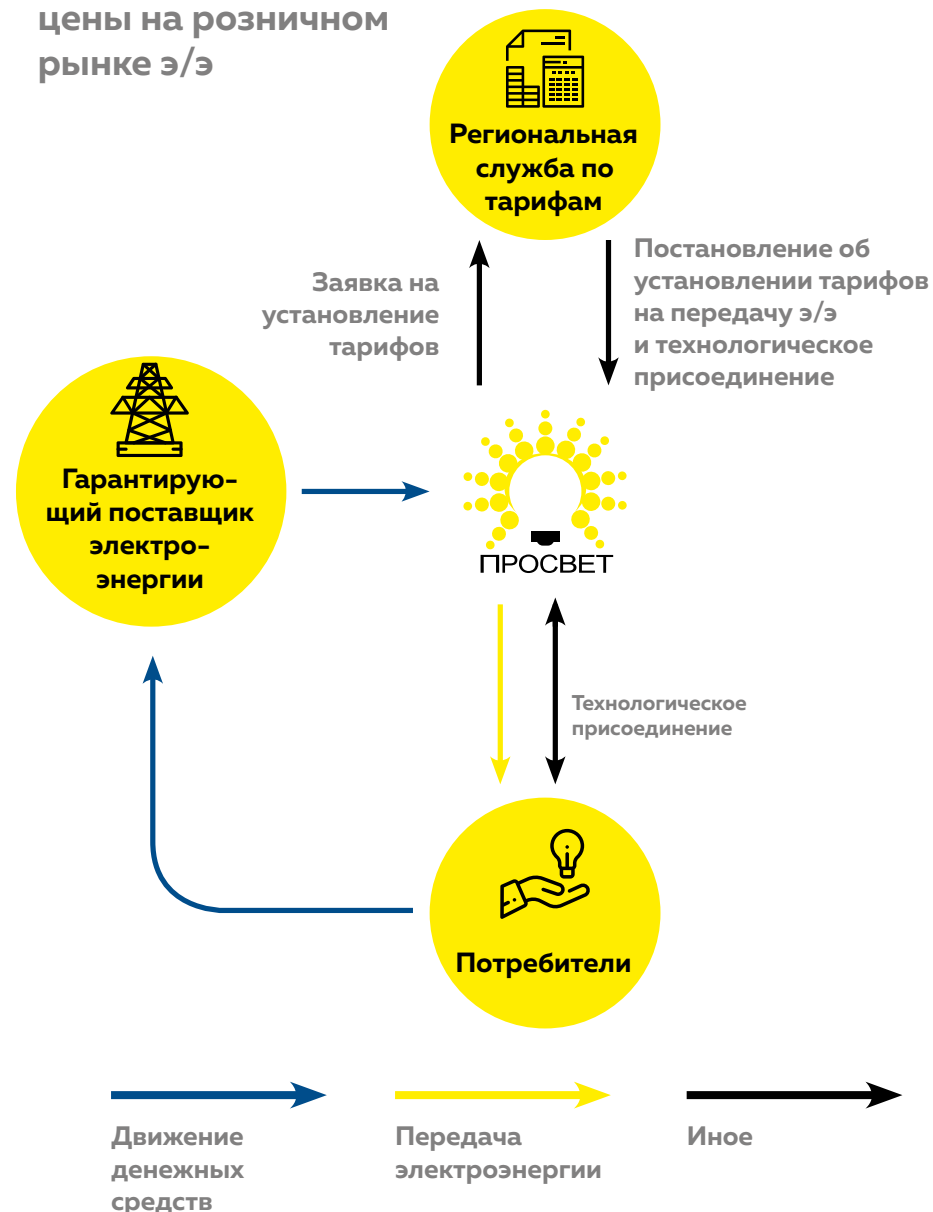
цены на розничном рынке э/э

Региональная служба по тарифам

Заявка на установление тарифов

Постановление об установлении тарифов на передачу э/э и технологическое присоединение

Гарантирующий поставщик электроэнергии

ПРОСВЕТ

Технологическое присоединение

Потребители

Движение денежных средств

Передача электроэнергии

Иное